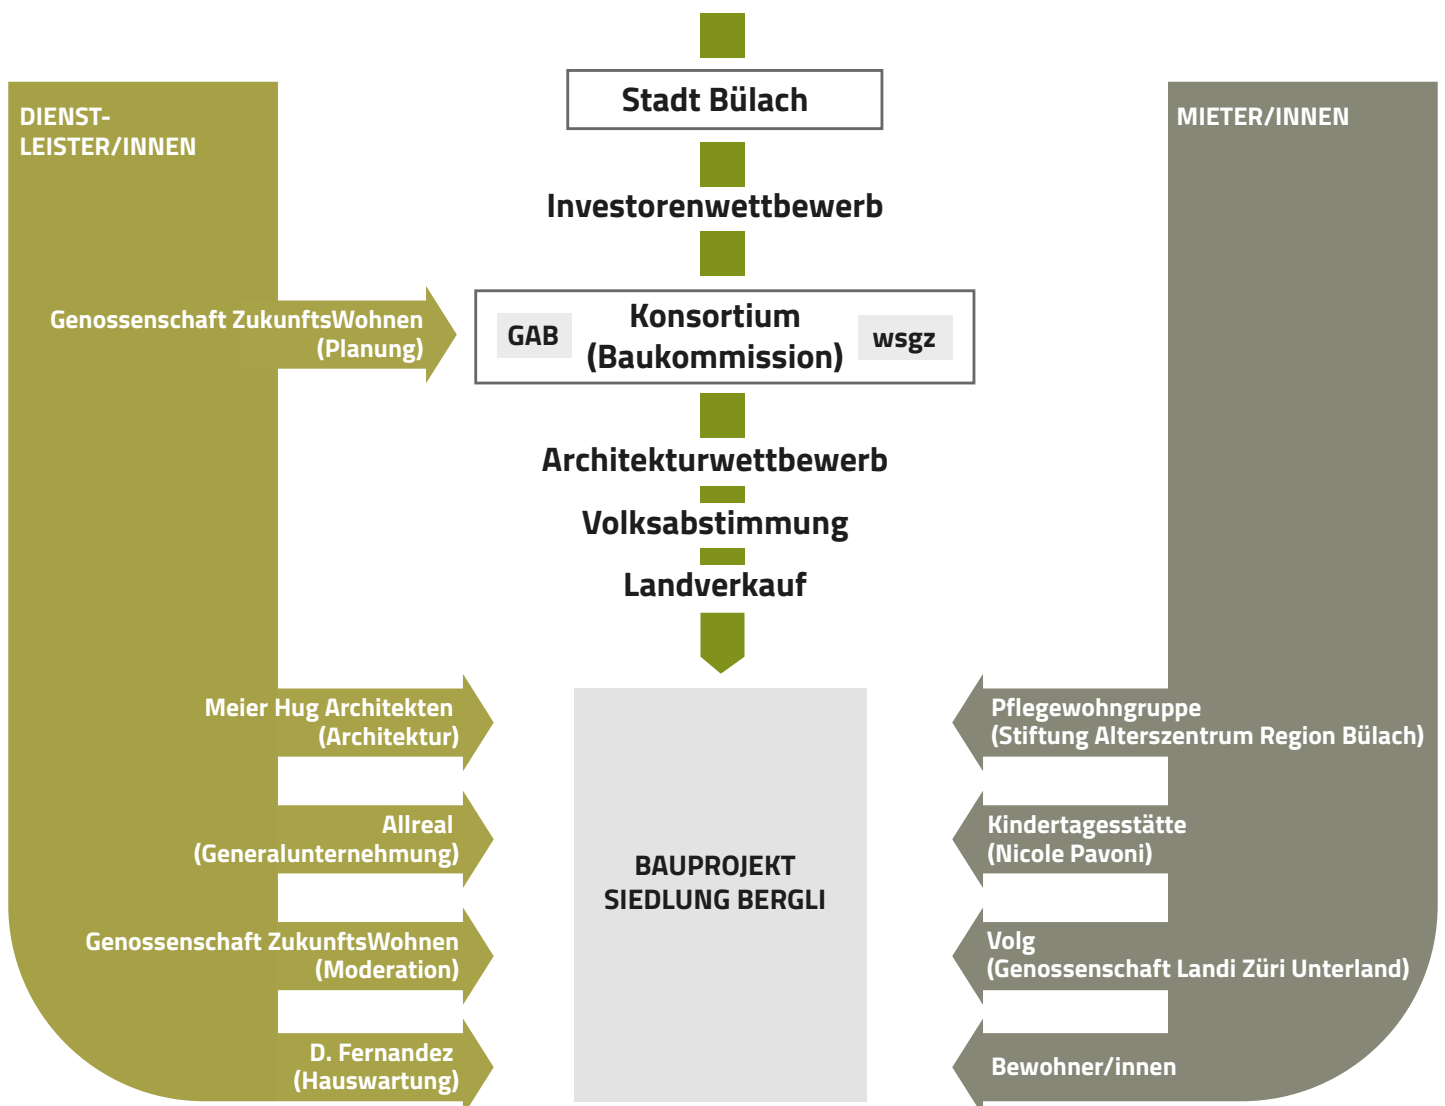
DIENST-
LEISTER/INNEN

Stadt Bülach

MIETER/INNEN

Investorenwettbewerb

Genossenschaft ZukunftsWohnen
(Planung)

GAB

Konsortium
(Baukommission)

wsgz

Architekturwettbewerb

Volksabstimmung

Landverkauf

Meier Hug Architekten
(Architektur)

Pflegewohngruppe
(Stiftung Alterszentrum Region Bülach)

Allreal
(Generalunternehmung)

BAUPROJEKT
SIEDLUNG BERGLI

Kindertagesstätte
(Nicole Pavoni)

Genossenschaft ZukunftsWohnen
(Moderation)

Volg
(Genossenschaft Landi Züri Unterland)

D. Fernandez
(Hauswartung)

Bewohner/innen